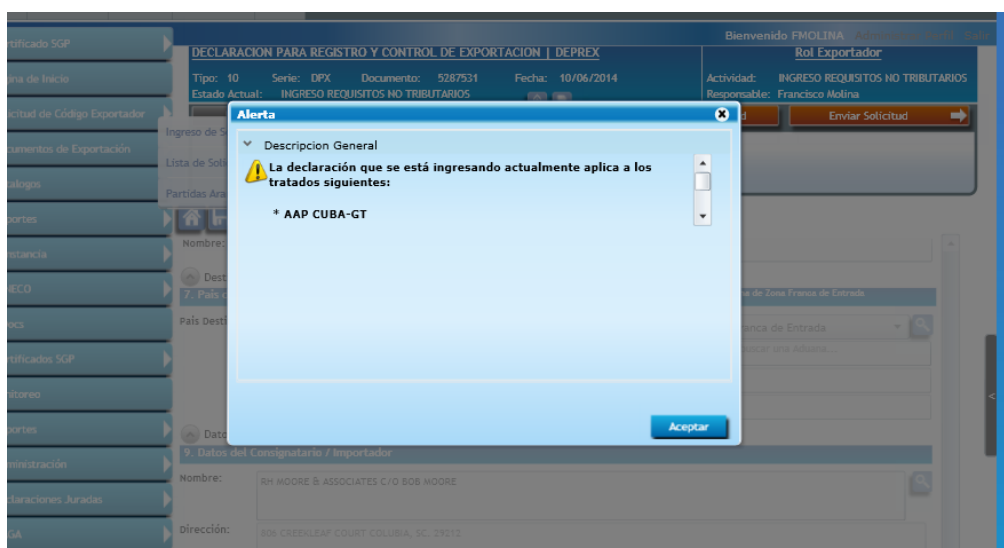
rtificado SGP
ina de Inicio
licitud de Código Exportador
cumentos de Exportación
talogos
portes
stancia
ECO
ocs
rtificados SGP
nitoreo
portes
ministración
claraciones Juradas
GA

Ingreso de S
Lista de Soli
Partidas Ara

Bienvenido FMOLINA

DECLARACION PARA REGISTRO Y CONTROL DE EXPORTACION | DEPREX
Tipo: 10 Serie: DPX Documento: 5287531 Fecha: 10/06/2014
Estado Actual: INGRESO REQUISITOS NO TRIBUTARIOS

Rol Exportador
Actividad: INGRESO REQUISITOS NO TRIBUTARIOS
Responsable: Francisco Molina

Enviar Solicitud

Nombre:
Dest
7. País
País Desti
Data
9. Datos del Consignatario / Importador
Nombre: RH MOORE & ASSOCIATES C/O BOB MOORE
Dirección: 806 CREEKLEAF COURT COLUBIA, SC. 29212

Alerta
Descripcion General
La declaración que se está ingresando actualmente aplica a los tratados siguientes:
* AAP CUBA-GT
Aceptar